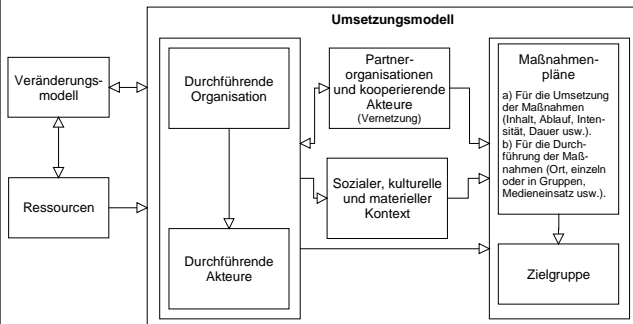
Umsetzungsmodell

Veränderungsmodell

Ressourcen

Durchführende Organisation

Durchführende Akteure

Partnerorganisationen und kooperierende Akteure
(Vernetzung)

Sozialer, kulturelle und materieller Kontext

Maßnahmenpläne

a) Für die Umsetzung der Maßnahmen (Inhalt, Ablauf, Intensität, Dauer usw.).
b) Für die Durchführung der Maßnahmen (Ort, einzeln oder in Gruppen, Medieneinsatz usw.).

Zielgruppe